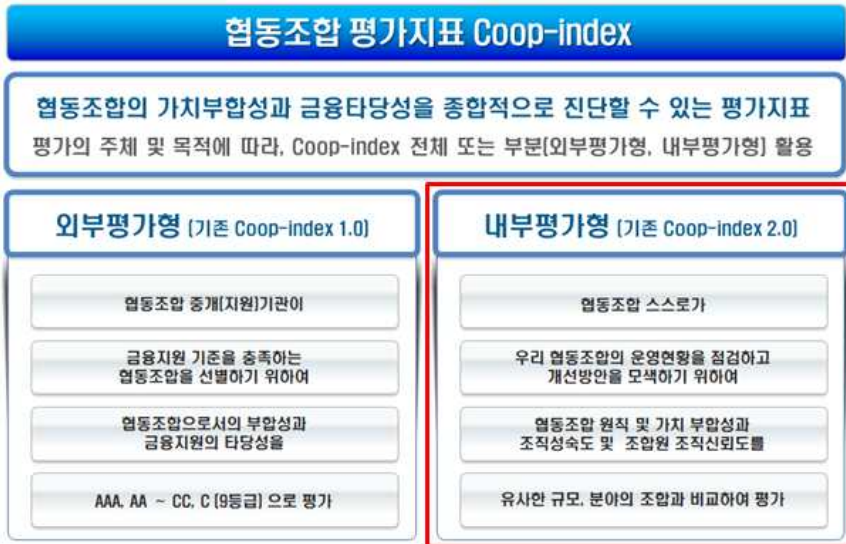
협동조합 평가지표 Coop-index

협동조합의 가치부합성과 금융타당성을 종합적으로 진단할 수 있는 평가지표
평가의 주체 및 목적에 따라, Coop-index 전체 또는 부분[외부평가형, 내부평가형] 활용

외부평가형 [기존 Coop-index 1.0]

협동조합 중개[지원]기관이

금융지원 기준을 충족하는 협동조합을 선별하기 위하여

협동조합으로서의 부합성과 금융지원의 타당성을

AAA, AA ~ CC, C [9등급] 으로 평가

내부평가형 [기존 Coop-index 2.0]

협동조합 스스로가

우리 협동조합의 운영현황을 점검하고 개선방안을 모색하기 위하여

협동조합 원칙 및 가치 부합성과 조직성숙도 및 조합원 조직신뢰도를

유사한 규모, 분야의 조합과 비교하여 평가